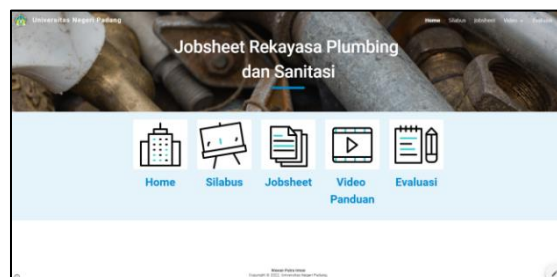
Universitas Negeri Padang

Home Silabus Jobsheet Video Evaluasi

Jobsheet Rekayasa Plumbing dan Sanitasi

Home

Silabus

Jobsheet

Video Panduan

Evaluasi

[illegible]
Copyright © 2022, Universitas Negeri Padang